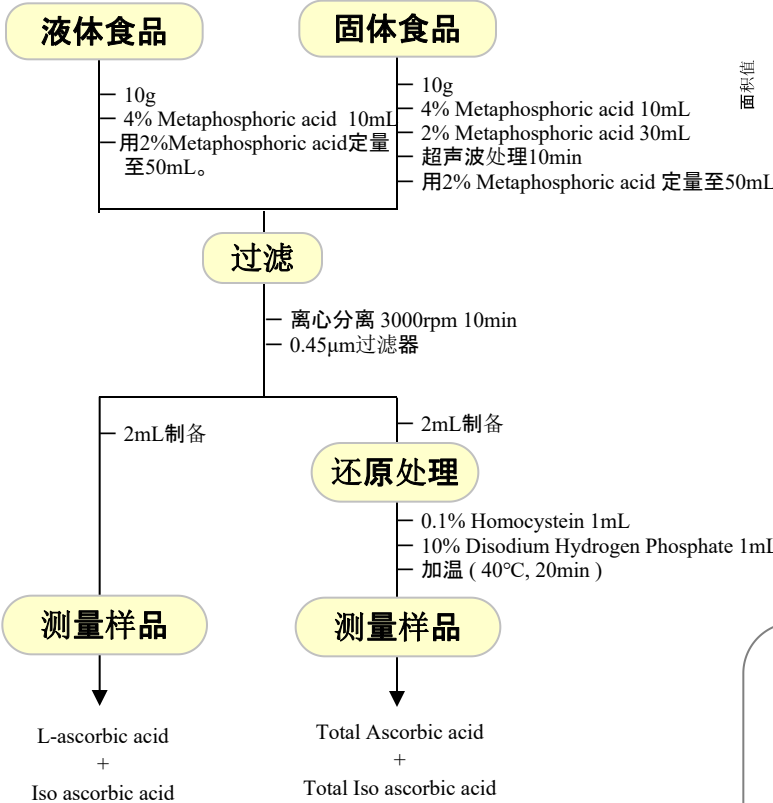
液体食品

固体食品

10g
4% Metaphosphoric acid 10mL
用2%Metaphosphoric acid定量至50mL。

10g
4% Metaphosphoric acid 10mL
2% Metaphosphoric acid 30mL
超声波处理10min
用2% Metaphosphoric acid 定量至50mL

面积值

过滤

离心分离 3000rpm 10min
0.45μm过滤器

2mL制备

2mL制备

还原处理

0.1% Homocystein 1mL
10% Disodium Hydrogen Phosphate 1mL
加温 ( 40°C, 20min )

测量样品

测量样品

L-ascorbic acid
+
Iso ascorbic acid

Total Ascorbic acid
+
Total Iso ascorbic acid